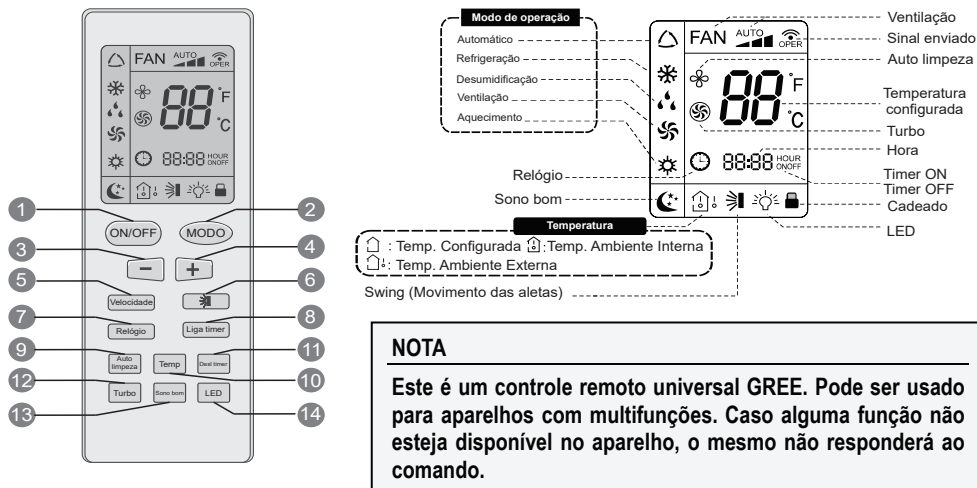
FAN AUTO OPER
88 °F °C
88:88 HOUR ON OFF

1 ON/OFF
2 MODO
3 −
4 +
5 Velocidade
6
7 Relógio
8 Liga timer
9 Auto limpeza
10 Temp
11 Desl timer
12 Turbo
13 Sono bom
14 LED

Modo de operação
Automático
Refrigeração
Desumidificação
Ventilação
Aquecimento

FAN AUTO OPER
88 °F °C
88:88 HOUR ON OFF

Ventilação
Sinal enviado
Auto limpeza
Temperatura configurada
Turbo
Hora
Timer ON
Timer OFF
Cadeado
LED

Relógio
Sono bom

Temperatura
: Temp. Configurada :Temp. Ambiente Interna
: Temp. Ambiente Externa

Swing (Movimento das aletas)

NOTA

Este é um controle remoto universal GREE. Pode ser usado para aparelhos com multifunções. Caso alguma função não esteja disponível no aparelho, o mesmo não responderá ao comando.